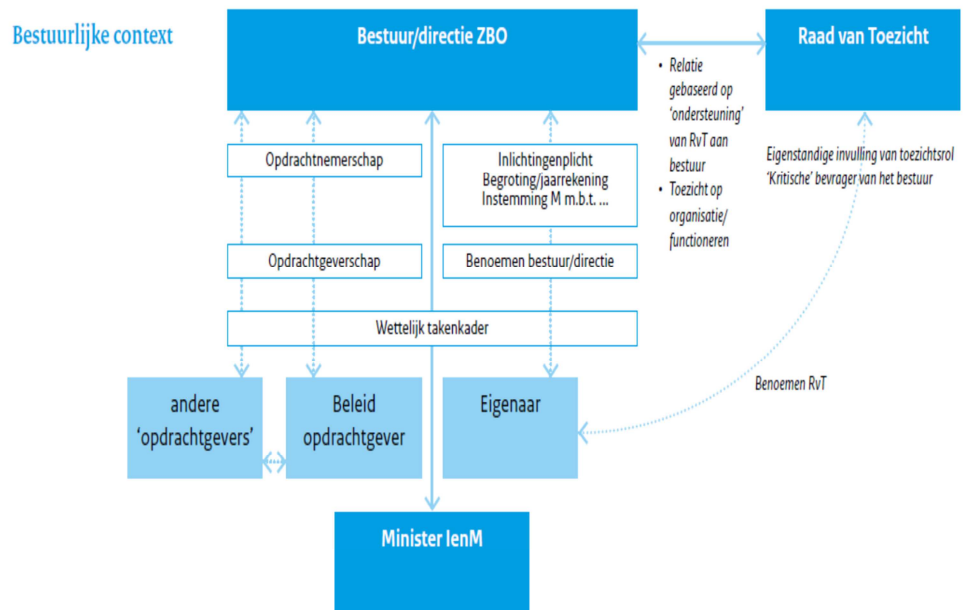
Bestuurlijke context

Bestuur/directie ZBO

Raad van Toezicht

• Relatie gebaseerd op 'ondersteuning' van RvT aan bestuur
• Toezicht op organisatie/ functioneren

Eigenstandige invulling van toezichtsrol
'Kritische' bevrager van het bestuur

Opdrachtnemerschap

Inlichtingenplicht
Begroting/jaarrekening
Instemming M m.b.t. ...

Opdrachtgeverschap

Benoemen bestuur/directie

Wettelijk takenkader

Benoemen RvT

andere 'opdrachtgevers'

Beleid opdrachtgever

Eigenaar

Minister IenM